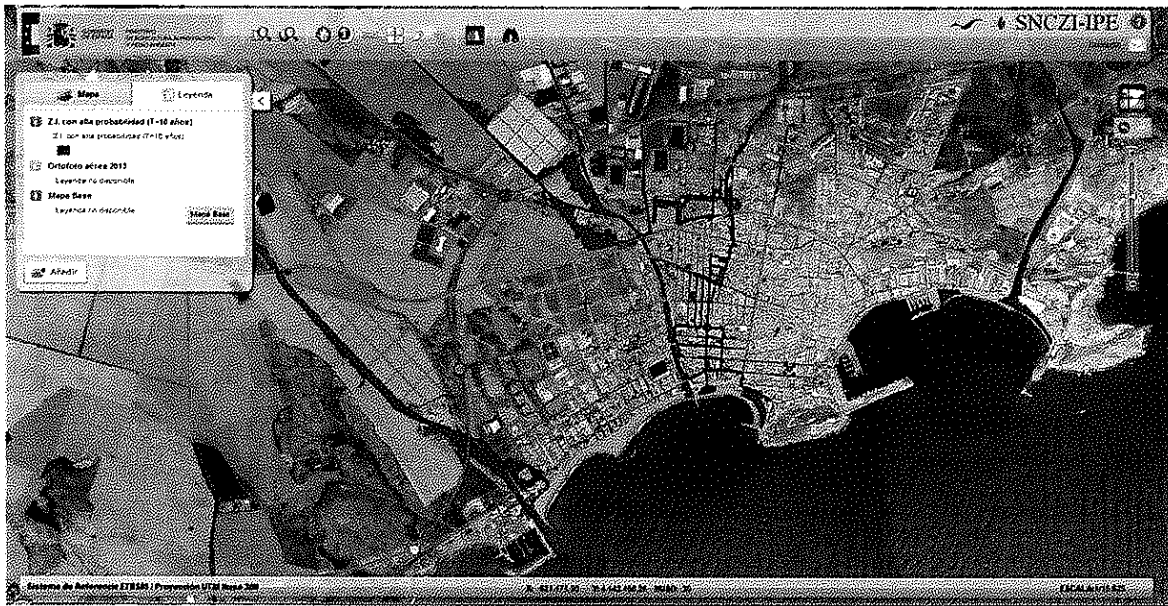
SNCZI-IPE

Mapa
Leyenda

Z.I. con alta probabilidad (T=10 años)
Z.I. con alta probabilidad (T=10 años)

Ortofoto aérea 2013
Leyenda no disponible

Mapa Base
Leyenda no disponible
Mapa Base

Añadir

Sistema de Referencia ETRS89 | Proyección UTM Huso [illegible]
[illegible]
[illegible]